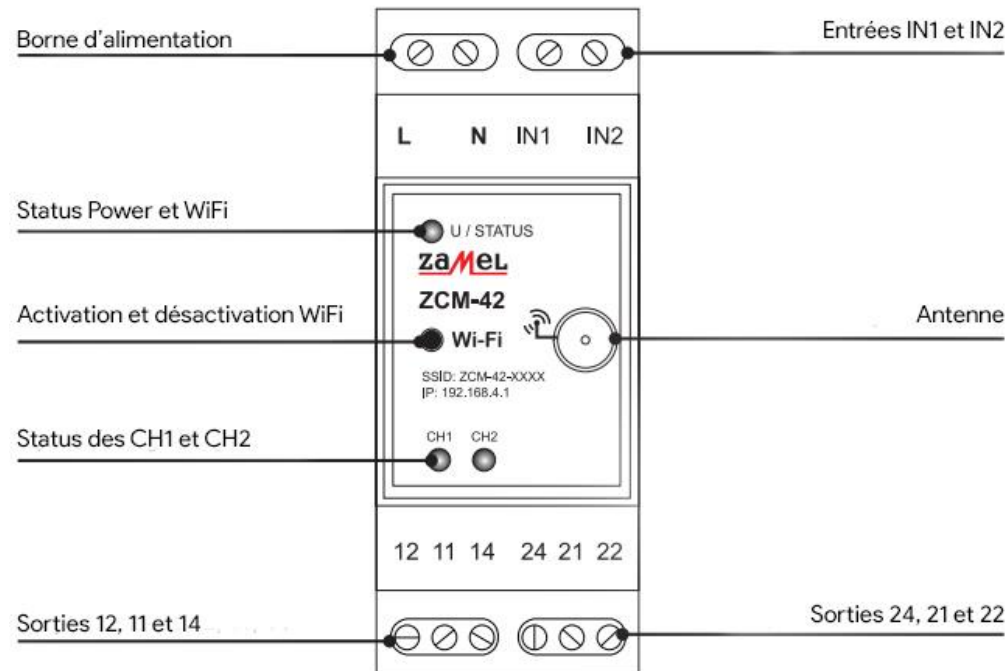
Borne d'alimentation

Entrées IN1 et IN2

L N IN1 IN2

Status Power et WiFi

U / STATUS

zamel

ZCM-42

Activation et désactivation WiFi

Wi-Fi

Antenne

SSID: ZCM-42-XXXX
IP: 192.168.4.1

Status des CH1 et CH2

CH1 CH2

12 11 14 24 21 22

Sorties 12, 11 et 14

Sorties 24, 21 et 22